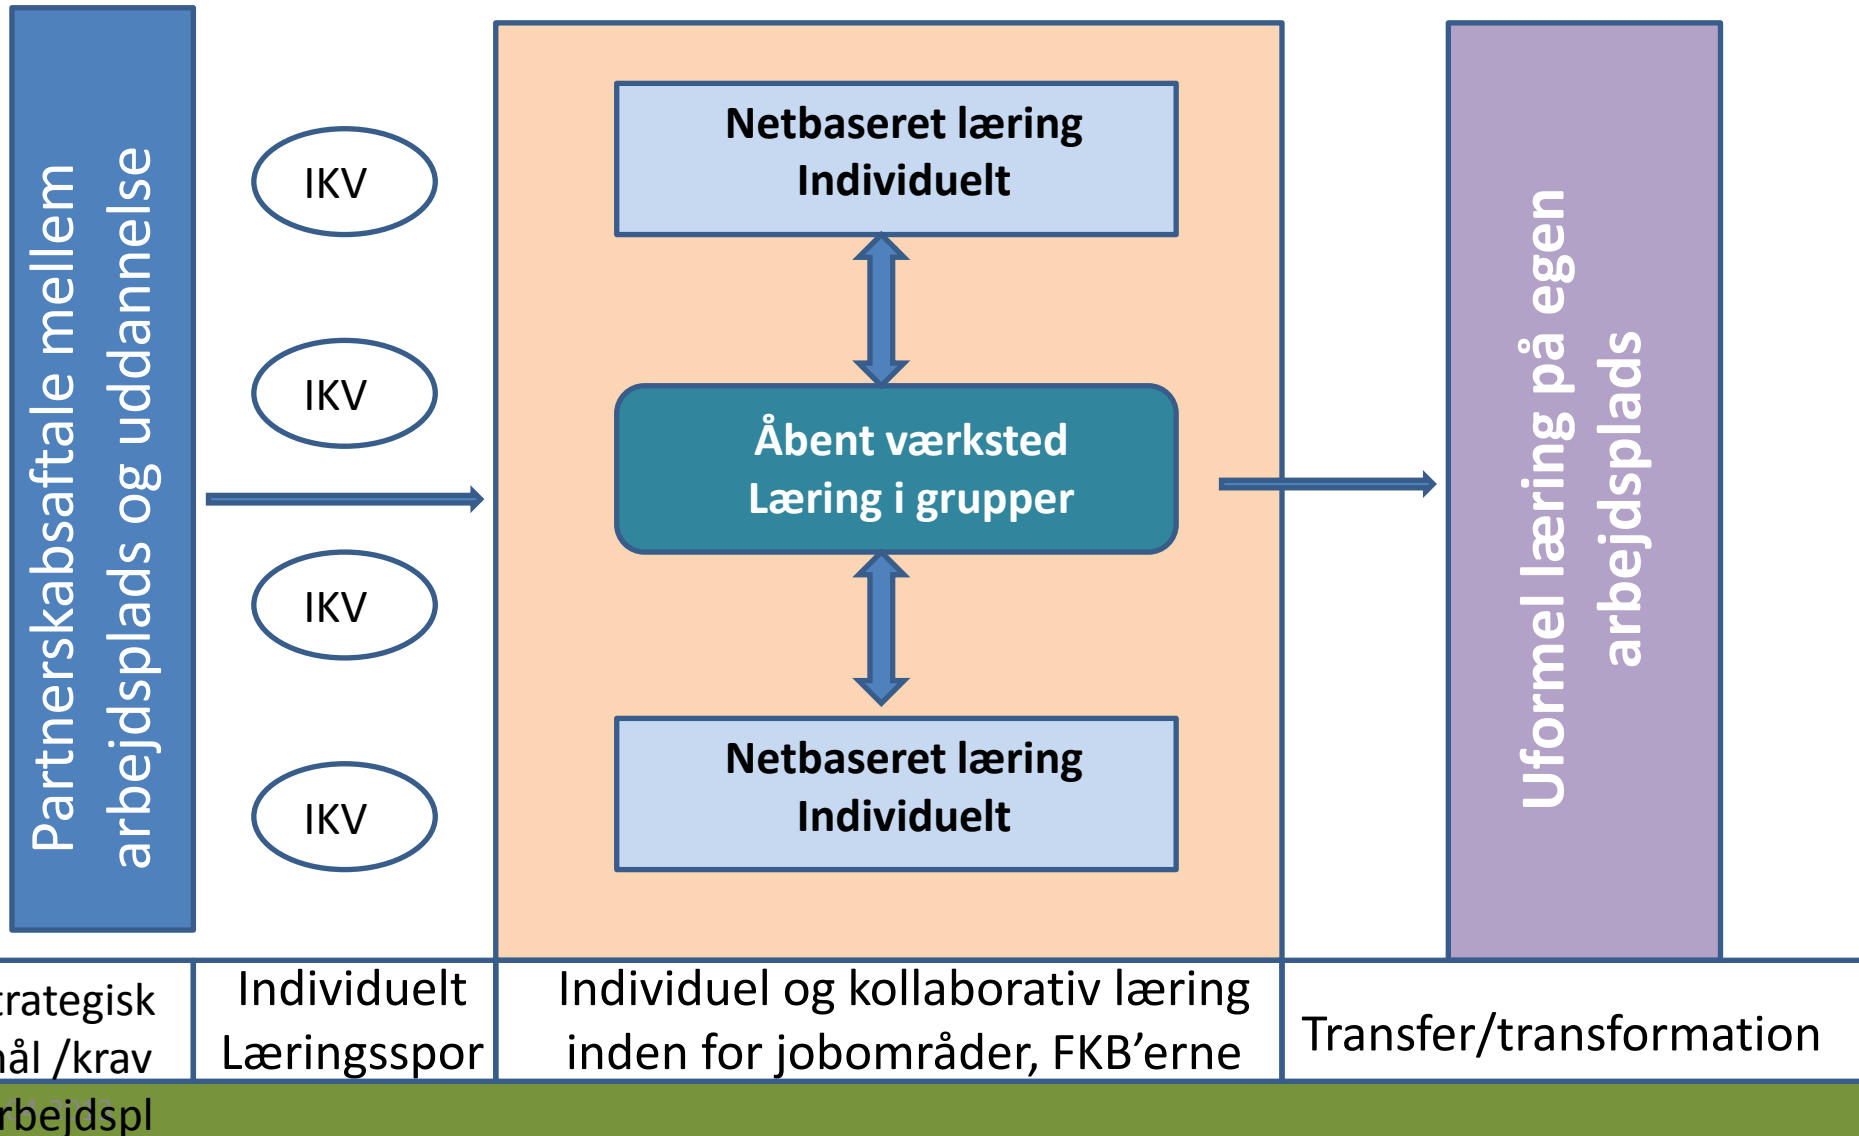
Partnerskabsaftale mellem arbejdsplads og uddannelse

IKV

IKV

IKV

IKV

Netbaseret læring
Individuelt

Åbent værksted
Læring i grupper

Netbaseret læring
Individuelt

Uformel læring på egen arbejdsplads

| trategisk mål /krav | Individuelt Læringsspor | Individuel og kollaborativ læring inden for jobområder, FKB'erne | Transfer/transformation |
|---|---|---|---|

rbejdspl